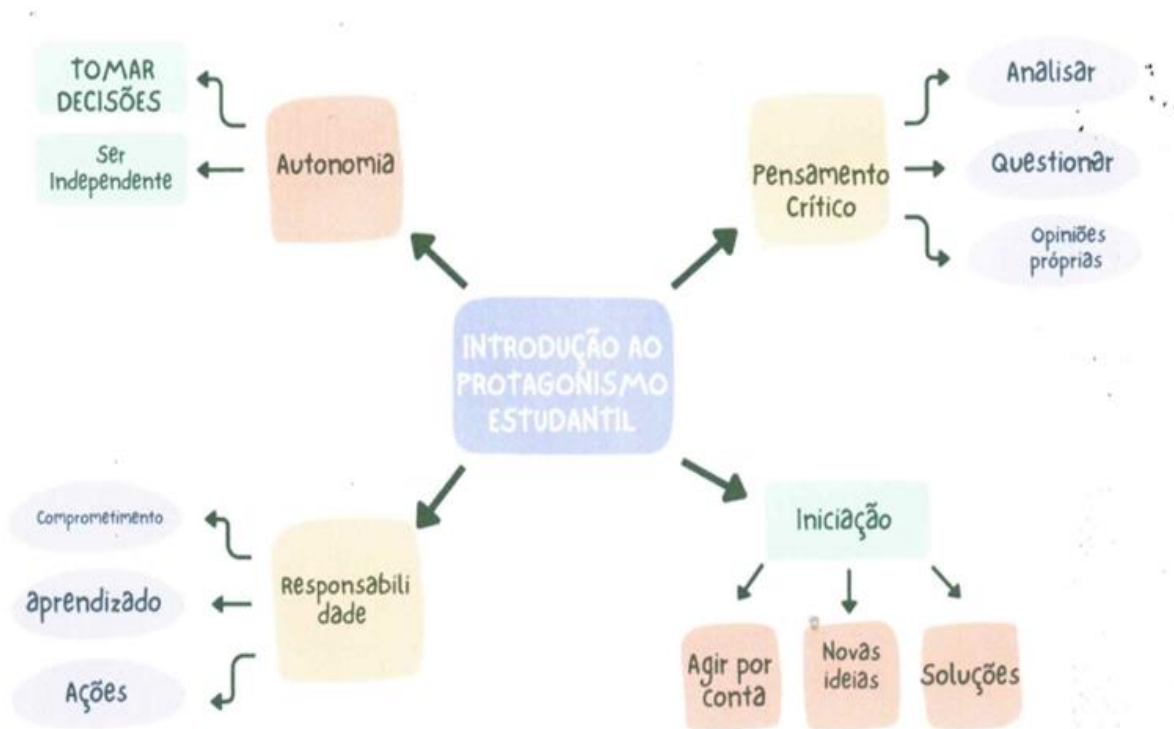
INTRODUÇÃO AO PROTAGONISMO ESTUDANTIL

Autonomia

TOMAR DECISÕES

Ser Independente

Pensamento Crítico

Analisar

Questionar

Opiniões próprias

Responsabilidade

Comprometimento

aprendizado

Ações

Iniciação

Agir por conta

Novas ideias

Soluções